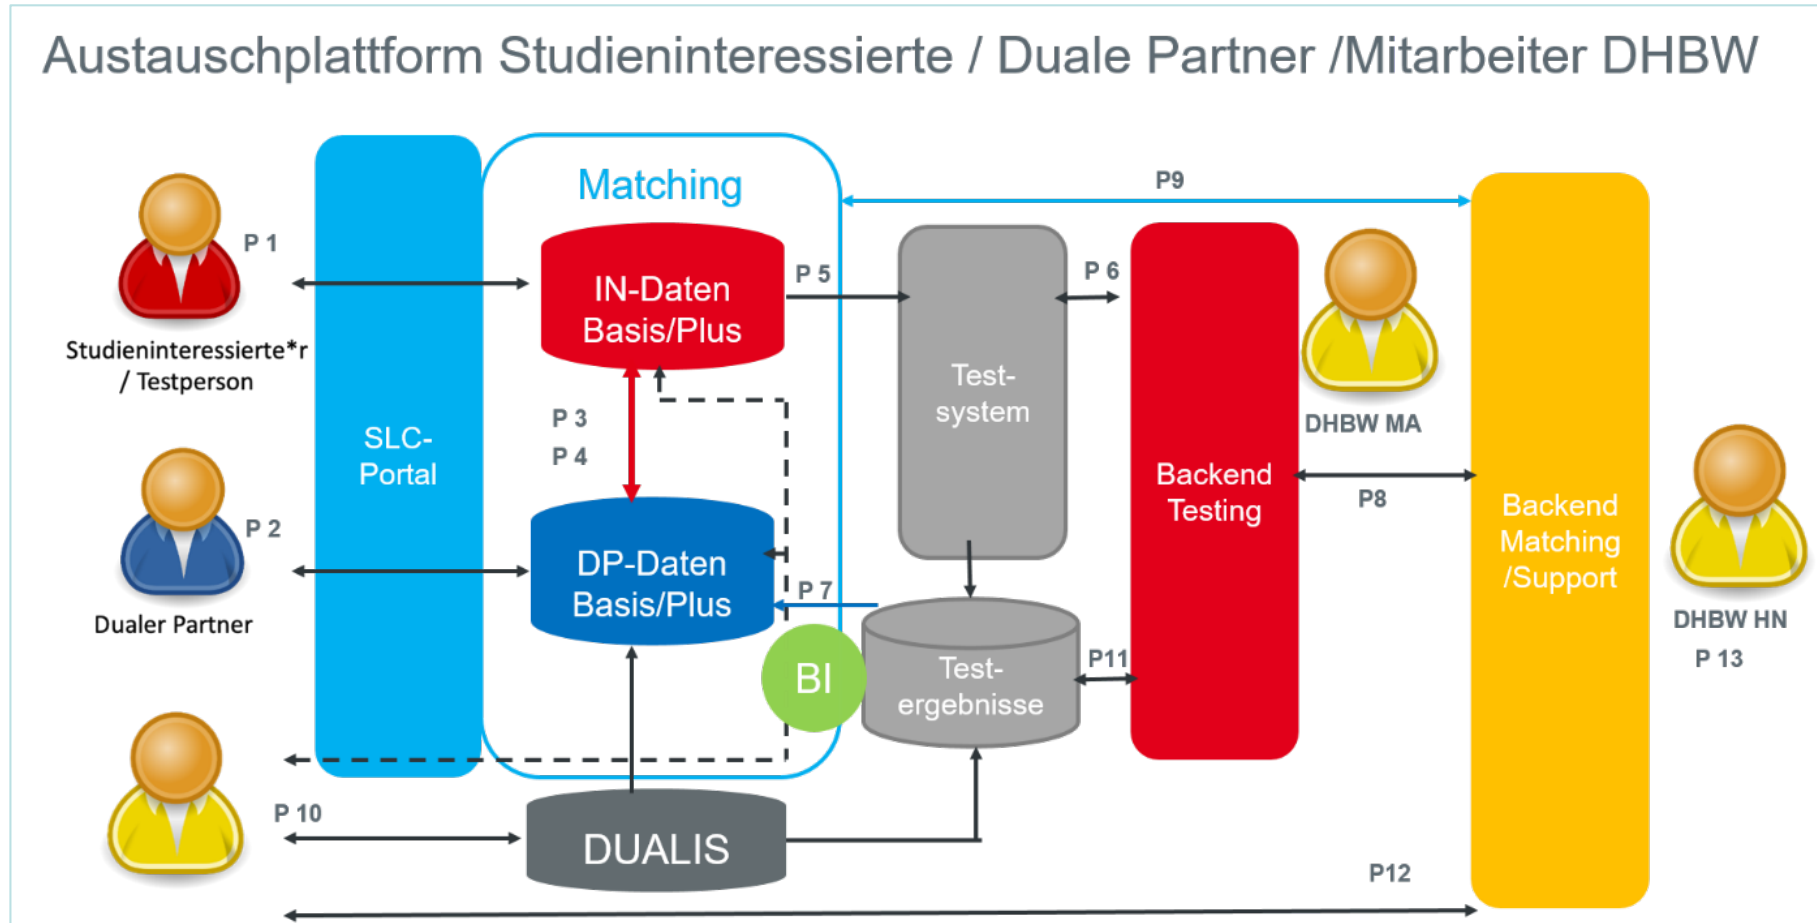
Austauschplattform Studieninteressierte / Duale Partner /Mitarbeiter DHBW

Matching

P 1

Studieninteressierte*r / Testperson

SLC-Portal

IN-Daten Basis/Plus

P 5

P9

Test-system

P 6

Backend Testing

DHBW MA

Backend Matching /Support

P 3

P 4

P 2

Dualer Partner

DP-Daten Basis/Plus

P 7

P8

DHBW HN

P 13

BI

Test-ergebnisse

P11

P 10

DUALIS

P12